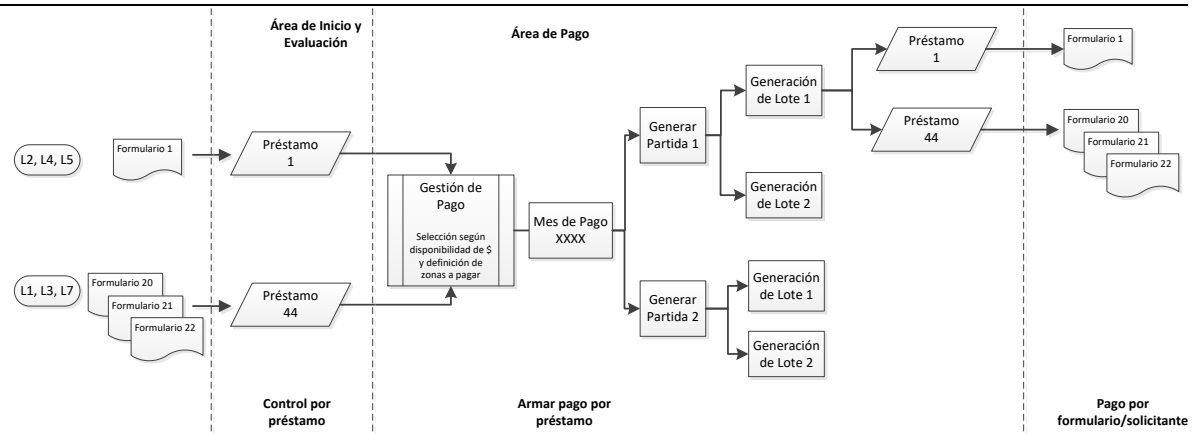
Área de Inicio y Evaluación

Área de Pago

L2, L4, L5

Formulario 1

Préstamo 1

L1, L3, L7

Formulario 20

Formulario 21

Formulario 22

Préstamo 44

Gestión de Pago

Selección según disponibilidad de $ y definición de zonas a pagar

Mes de Pago XXXX

Generar Partida 1

Generación de Lote 1

Generación de Lote 2

Generar Partida 2

Generación de Lote 1

Generación de Lote 2

Préstamo 1

Formulario 1

Préstamo 44

Formulario 20

Formulario 21

Formulario 22

Control por préstamo

Armar pago por préstamo

Pago por formulario/solicitante